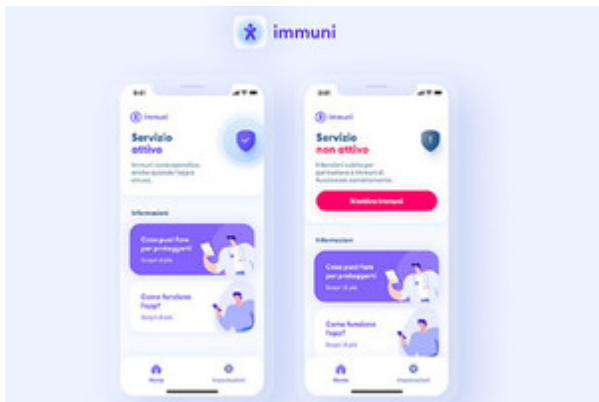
immuni

9:41

Immuni

Servizio attivo

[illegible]

Informazioni

Cosa puoi fare per proteggerti

Scopri di più

Come funziona l'app?

Scopri di più

Home

Impostazioni

9:41

Immuni

Servizio non attivo

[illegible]

Riattiva Immuni

Informazioni

Cosa puoi fare per proteggerti

Scopri di più

Come funziona l'app?

Scopri di più

Home

Impostazioni